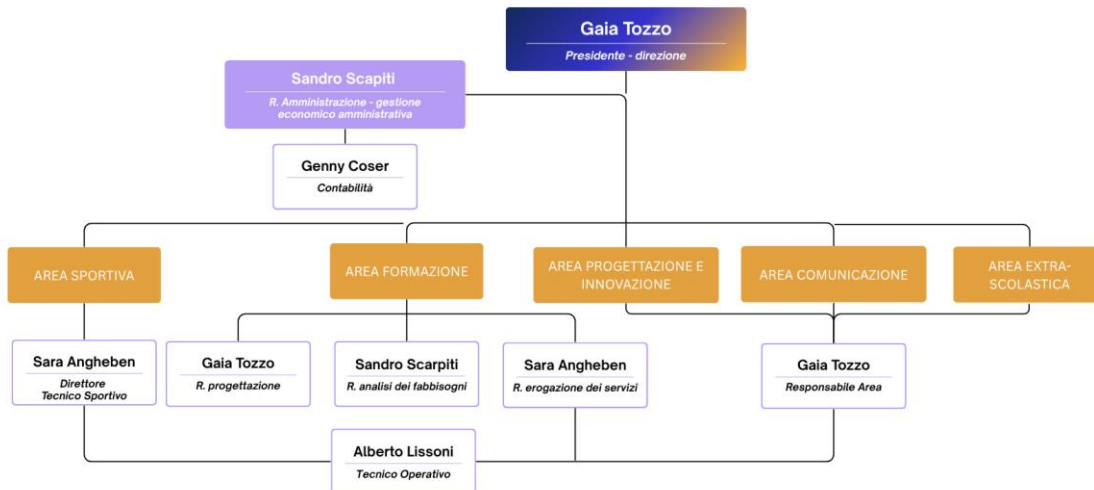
Gaia Tozzo
Presidente - direzione

Sandro Scapiti
R. Amministrazione - gestione economico amministrativa

Genny Coser
Contabilità

AREA SPORTIVA

AREA FORMAZIONE

AREA PROGETTAZIONE E INNOVAZIONE

AREA COMUNICAZIONE

AREA EXTRA-SCOLASTICA

Sara Angheben
Direttore Tecnico Sportivo

Gaia Tozzo
R. progettazione

Sandro Scarpiti
R. analisi dei fabbisogni

Sara Angheben
R. erogazione dei servizi

Gaia Tozzo
Responsabile Area

Alberto Lissoni
Tecnico Operativo